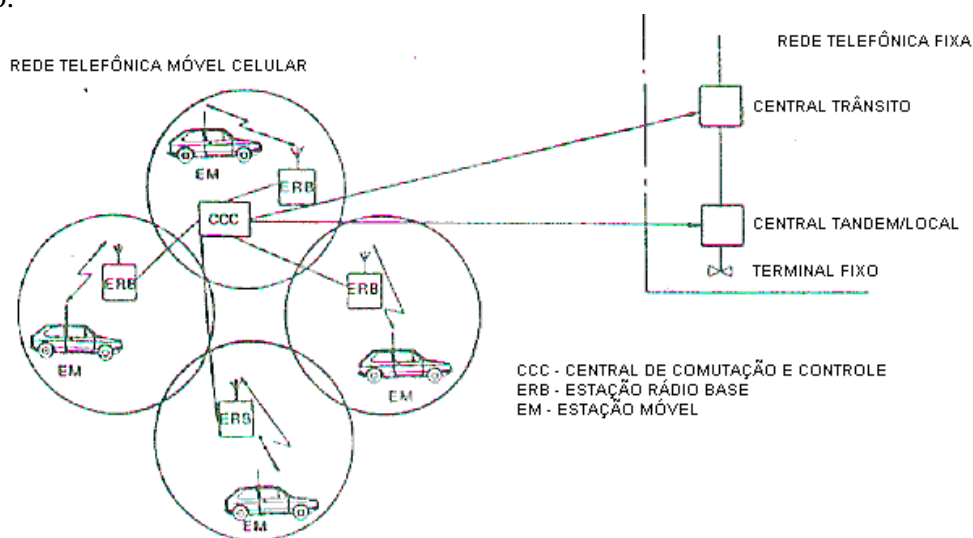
REDE TELEFÔNICA MÓVEL CELULAR

REDE TELEFÔNICA FIXA

CENTRAL TRÂNSITO

CENTRAL TANDEM/LOCAL

TERMINAL FIXO

EM

ERB

CCC

ERB

EM

ERB

EM

ERB

EM

CCC - CENTRAL DE COMUTAÇÃO E CONTROLE
ERB - ESTAÇÃO RÁDIO BASE
EM - ESTAÇÃO MÓVEL